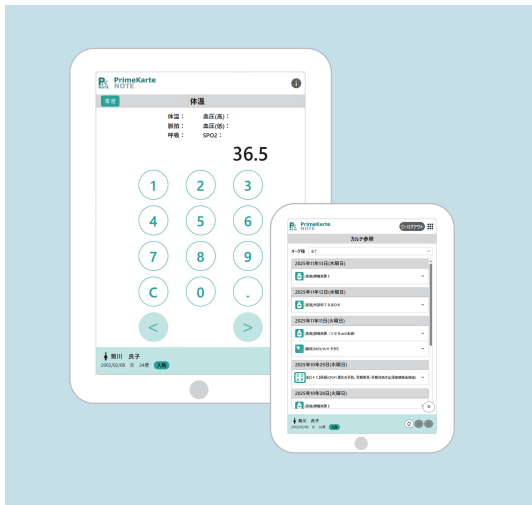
PrimeKarte NOTE

戻る
体温

体温： 血圧(高)：
脈拍： 血圧(低)：
呼吸： SPO2：

36.5

1 2 3
4 5 6
7 8 9
C 0 .
< >

簡川 良子
2002/02/08 女 24歳 入院

PrimeKarte NOTE
ログアウト
カルテ参照
オーダ種 全て

2025年11月13日(木曜日)
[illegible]

2025年11月12日(水曜日)
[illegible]

2025年11月11日(火曜日)
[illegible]
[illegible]

2025年10月29日(水曜日)
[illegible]

2025年10月28日(火曜日)
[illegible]

簡川 良子
2002/02/08 女 24歳 入院